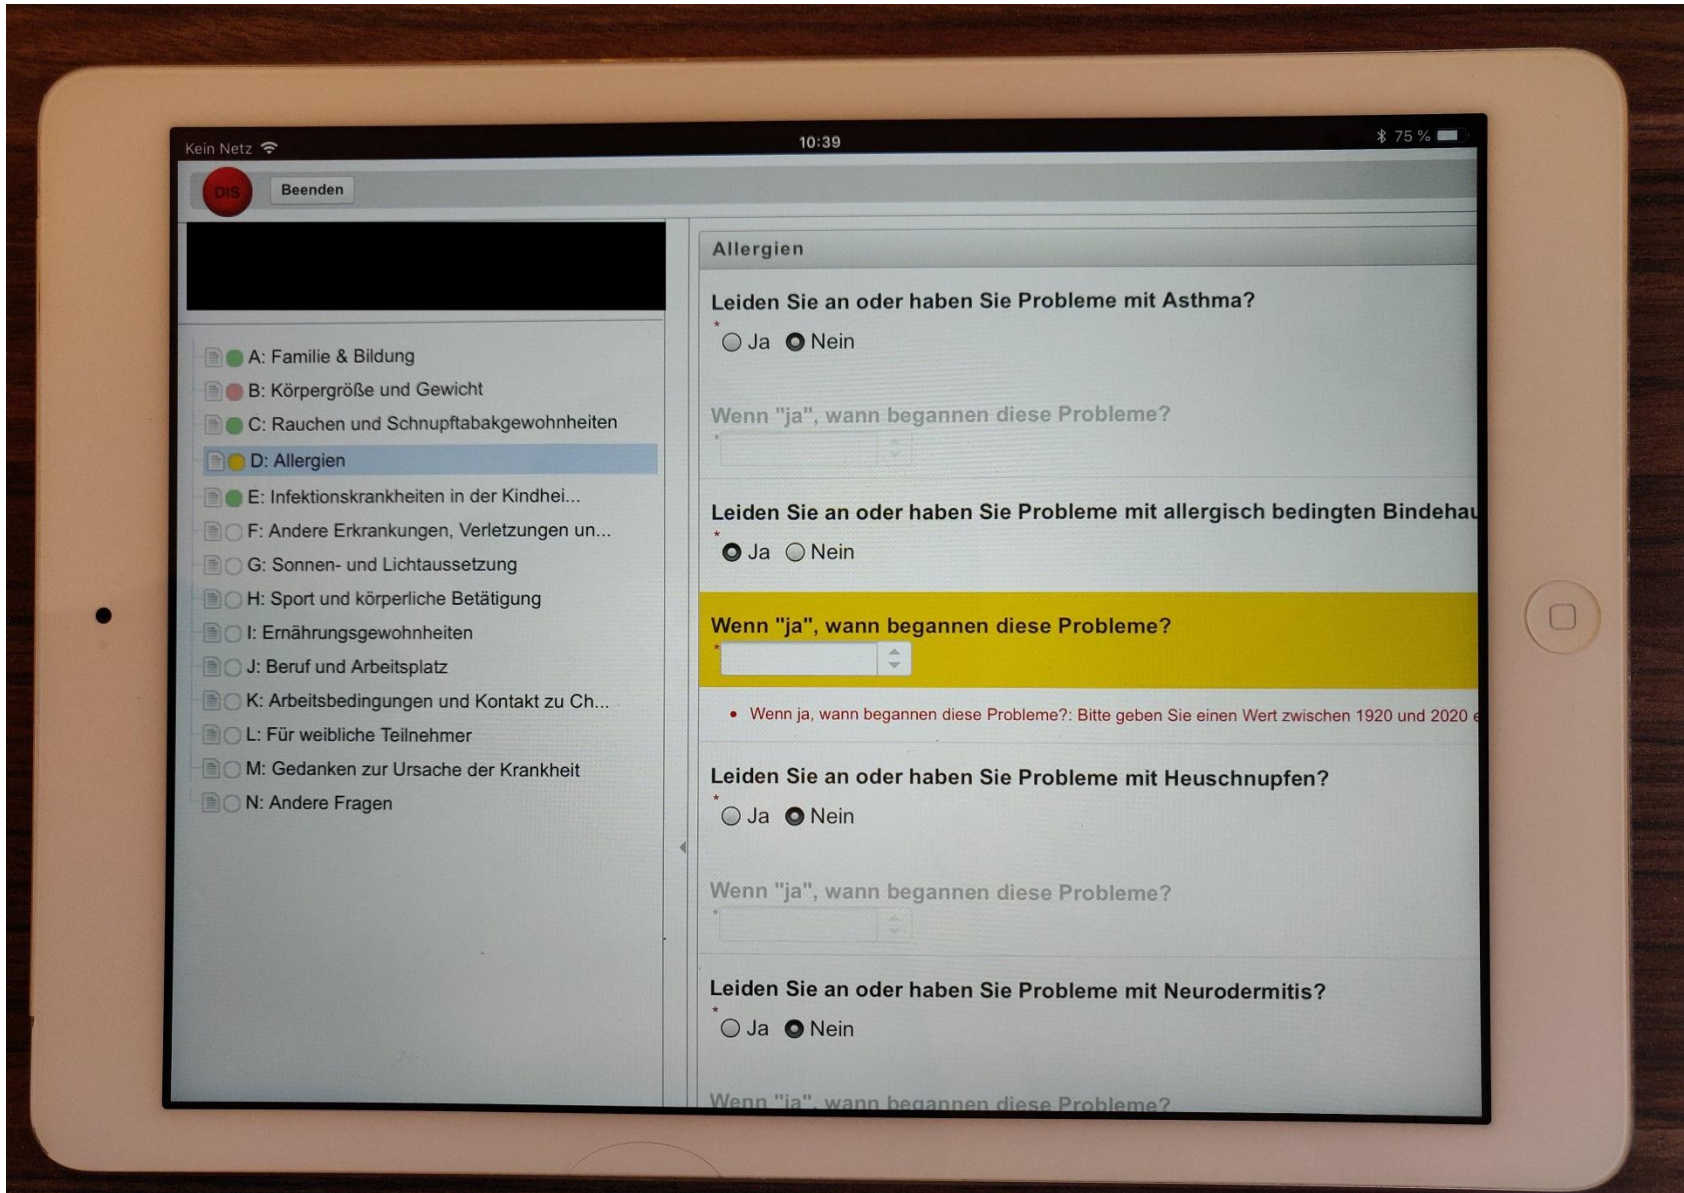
Kein Netz 10:39 75 %

DIS Beenden

A: Familie & Bildung
B: Körpergröße und Gewicht
C: Rauchen und Schnupftabakgewohnheiten
D: Allergien
E: Infektionskrankheiten in der Kindhei...
F: Andere Erkrankungen, Verletzungen un...
G: Sonnen- und Lichtaussetzung
H: Sport und körperliche Betätigung
I: Ernährungsgewohnheiten
J: Beruf und Arbeitsplatz
K: Arbeitsbedingungen und Kontakt zu Ch...
L: Für weibliche Teilnehmer
M: Gedanken zur Ursache der Krankheit
N: Andere Fragen

Allergien

Leiden Sie an oder haben Sie Probleme mit Asthma?
* Ja Nein

Wenn "ja", wann begannen diese Probleme?
*

Leiden Sie an oder haben Sie Probleme mit allergisch bedingten Bindeha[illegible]
* Ja Nein

Wenn "ja", wann begannen diese Probleme?
*

• Wenn ja, wann begannen diese Probleme?: Bitte geben Sie einen Wert zwischen 1920 und 2020 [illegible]

Leiden Sie an oder haben Sie Probleme mit Heuschnupfen?
* Ja Nein

Wenn "ja", wann begannen diese Probleme?
*

Leiden Sie an oder haben Sie Probleme mit Neurodermitis?
* Ja Nein

Wenn "ja", wann begannen diese Probleme?